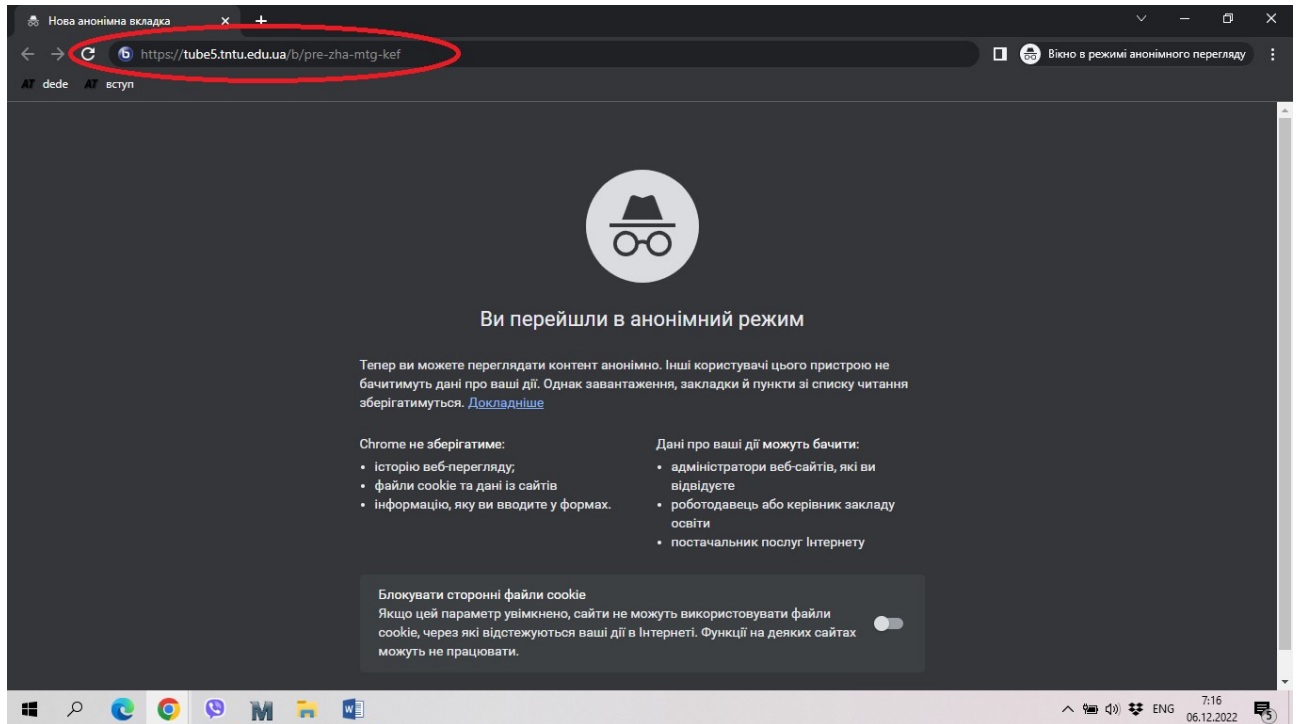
Нова анонімна вкладка

https://tube5.tntu.edu.ua/b/pre-zha-mtg-kef

Вікно в режимі анонімного перегляду

dede вступ

Ви перейшли в анонімний режим

Тепер ви можете переглядати контент анонімно. Інші користувачі цього пристрою не бачитимуть дані про ваші дії. Однак завантаження, закладки й пункти зі списку читання зберігатимуться. Докладніше

Chrome не зберігатиме:
• історію веб-перегляду;
• файли cookie та дані із сайтів
• інформацію, яку ви вводите у формах.

Дані про ваші дії можуть бачити:
• адміністратори веб-сайтів, які ви відвідуєте
• роботодавець або керівник закладу освіти
• постачальник послуг Інтернету

Блокувати сторонні файли cookie
Якщо цей параметр увімкнено, сайти не можуть використовувати файли cookie, через які відстежуються ваші дії в Інтернеті. Функції на деяких сайтах можуть не працювати.

ENG 7:16 06.12.2022 5